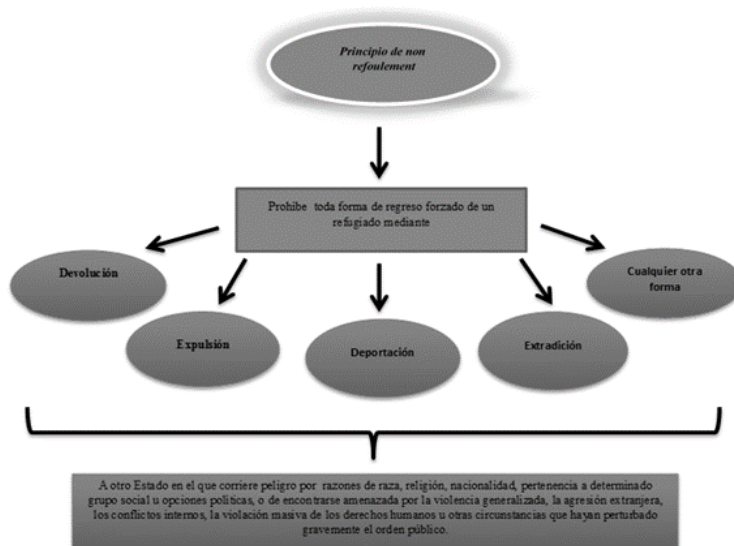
Principio de non refoulement

Prohibe toda forma de regreso forzado de un refugiado mediante

Devolución

Expulsión

Deportación

Extradición

Cualquier otra forma

A otro Estado en el que corriere peligro por razones de raza, religión, nacionalidad, pertenencia a determinado grupo social u opciones políticas, o de encontrarse amenazada por la violencia generalizada, la agresión extranjera, los conflictos internos, la violación masiva de los derechos humanos u otras circunstancias que hayan perturbado gravemente el orden público.